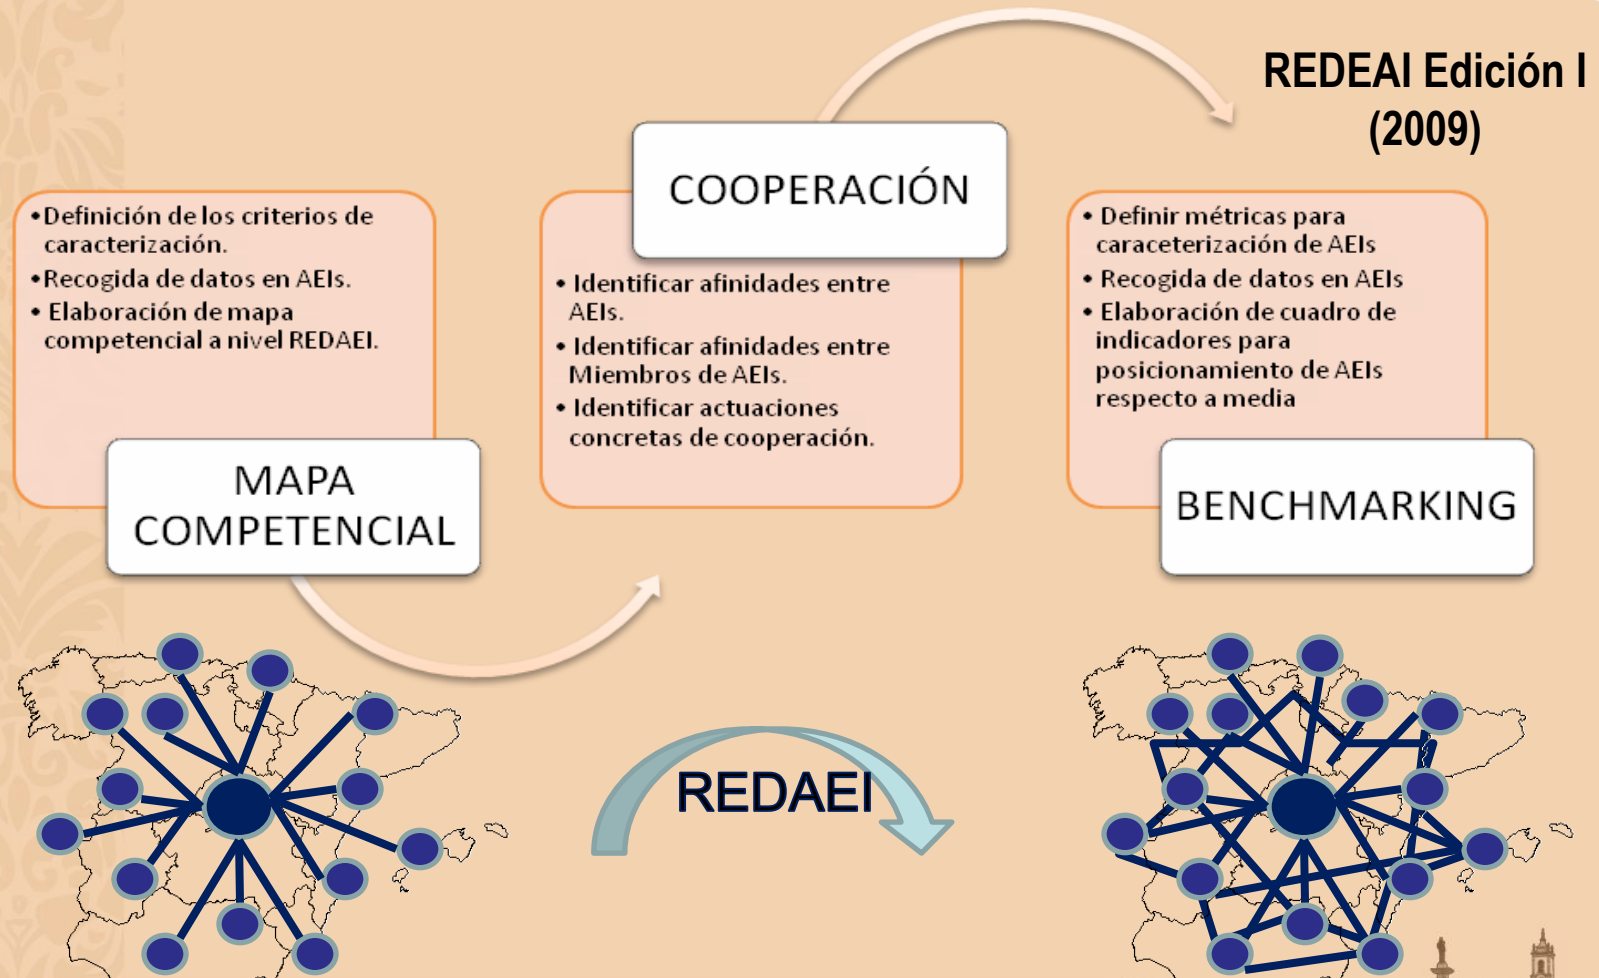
REDEAI Edición I (2009)

•Definición de los criterios de caracterización.
•Recogida de datos en AEIs.
• Elaboración de mapa competencial a nivel REDAEI.

MAPA COMPETENCIAL

COOPERACIÓN

• Identificar afinidades entre AEIs.
• Identificar afinidades entre Miembros de AEIs.
• Identificar actuaciones concretas de cooperación.

• Definir métricas para caraceterización de AEIs
• Recogida de datos en AEIs
• Elaboración de cuadro de indicadores para posicionamiento de AEIs respecto a media

BENCHMARKING

REDAEI